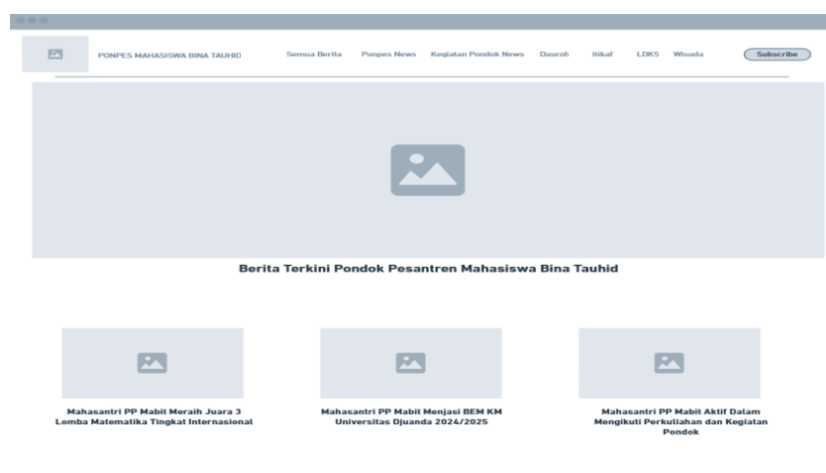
PONPES MAHASISWA BINA TAUHID

Semua Berita Ponpes News Kegiatan Pondok News Daurah Itikaf LDKS Wisuda

Subscribe

Berita Terkini Pondok Pesantren Mahasiswa Bina Tauhid

Mahasantri PP Mabit Meraih Juara 3 Lomba Matematika Tingkat Internasional

Mahasantri PP Mabit Menjasi BEM KM Universitas Djuanda 2024/2025

Mahasantri PP Mabit Aktif Dalam Mengikuti Perkuliahan dan Kegiatan Pondok